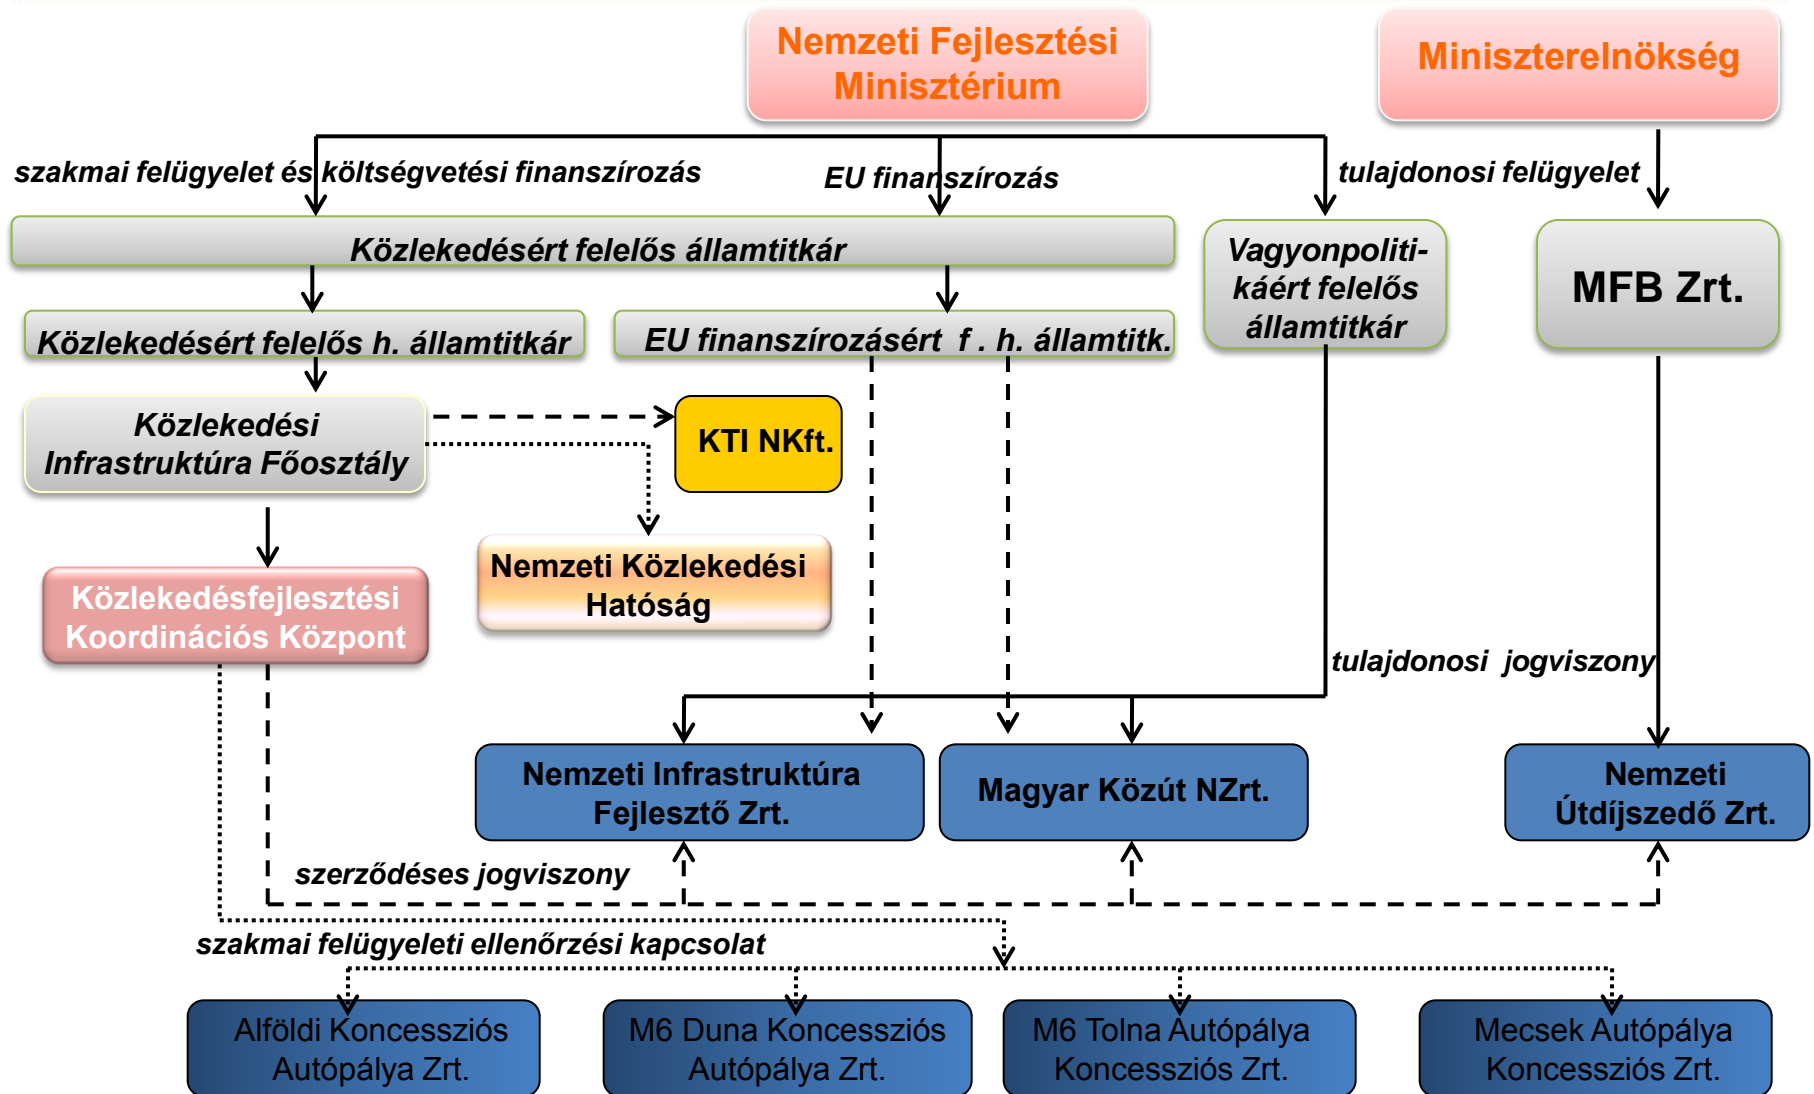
Nemzeti Fejlesztési Minisztérium

Miniszterelnökség

szakmai felügyelet és költségvetési finanszírozás

EU finanszírozás

tulajdonosi felügyelet

Közlekedésért felelős államtitkár

Vagyonpolitikáért felelős államtitkár

MFB Zrt.

Közlekedésért felelős h. államtitkár

EU finanszírozásért f . h. államtitk.

Közlekedési Infrastruktúra Főosztály

KTI NKft.

Nemzeti Közlekedési Hatóság

Közlekedésfejlesztési Koordinációs Központ

tulajdonosi jogviszony

Nemzeti Infrastruktúra Fejlesztő Zrt.

Magyar Közút NZrt.

Nemzeti Útdíjszedő Zrt.

szerződéses jogviszony

szakmai felügyeleti ellenőrzési kapcsolat

Alföldi Koncessziós Autópálya Zrt.

M6 Duna Koncessziós Autópálya Zrt.

M6 Tolna Autópálya Koncessziós Zrt.

Mecsek Autópálya Koncessziós Zrt.